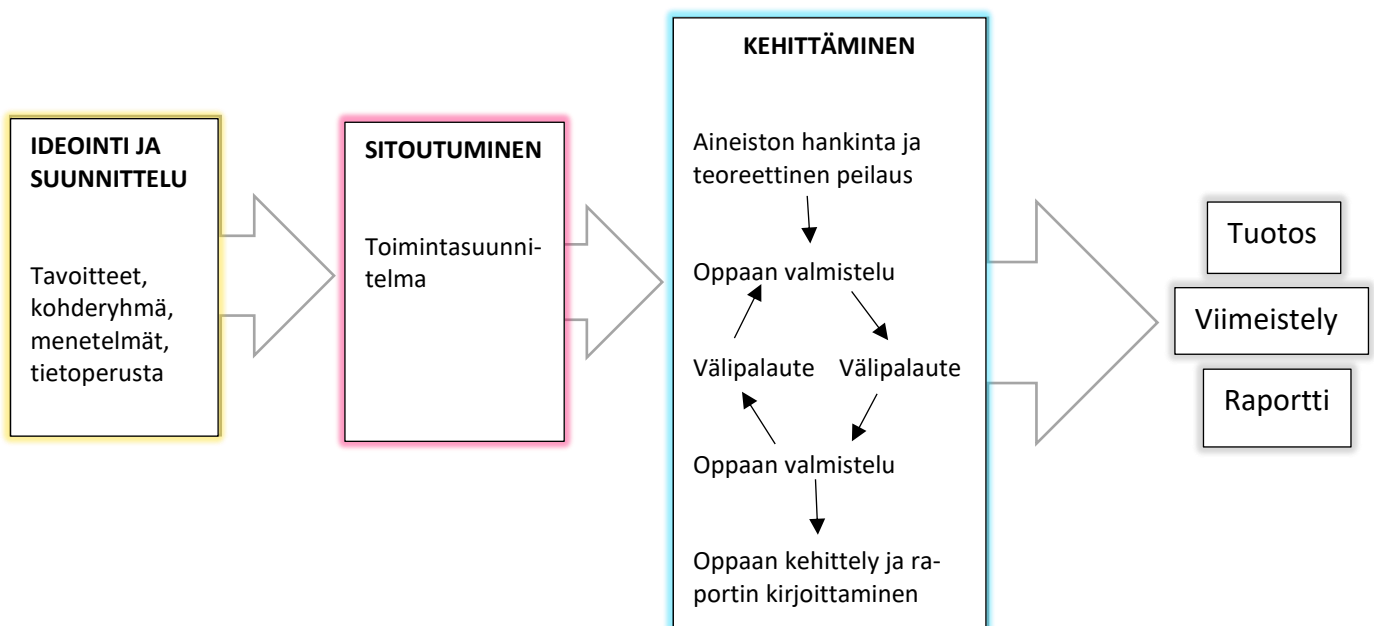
IDEOINTI JA SUUNNITTELU

Tavoitteet, kohderyhmä, menetelmät, tietoperusta

SITOUTUMINEN

Toimintasuunnitelma

KEHITTÄMINEN

Aineiston hankinta ja teoreettinen peilaus

Oppaan valmistelu

Välipalaute Välipalaute

Oppaan valmistelu

Oppaan kehittely ja raportin kirjoittaminen

Tuotos

Viimeistely

Raportti